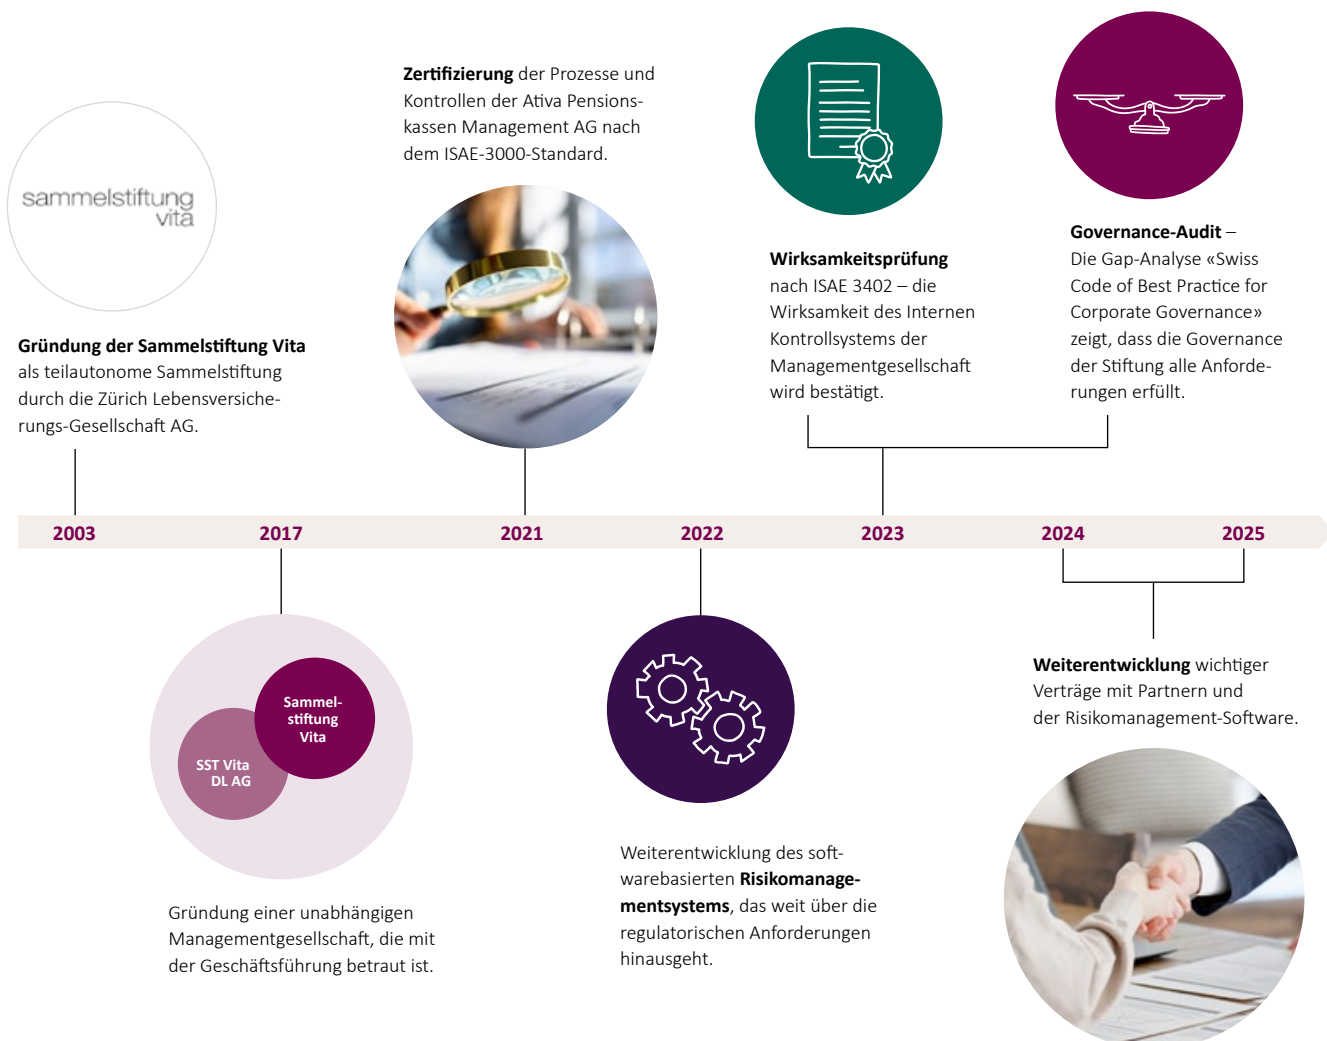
sammelstiftung vita

Gründung der Sammelstiftung Vita als teilautonome Sammelstiftung durch die Zürich Lebensversicherungs-Gesellschaft AG.

Zertifizierung der Prozesse und Kontrollen der Ativa Pensionskassen Management AG nach dem ISAE-3000-Standard.

Wirksamkeitsprüfung nach ISAE 3402 – die Wirksamkeit des Internen Kontrollsystems der Managementgesellschaft wird bestätigt.

Governance-Audit – Die Gap-Analyse «Swiss Code of Best Practice for Corporate Governance» zeigt, dass die Governance der Stiftung alle Anforderungen erfüllt.

2003 2017 2021 2022 2023 2024 2025

Sammelstiftung Vita

SST Vita DL AG

Gründung einer unabhängigen Managementgesellschaft, die mit der Geschäftsführung betraut ist.

Weiterentwicklung des softwarebasierten Risikomanagementsystems, das weit über die regulatorischen Anforderungen hinausgeht.

Weiterentwicklung wichtiger Verträge mit Partnern und der Risikomanagement-Software.